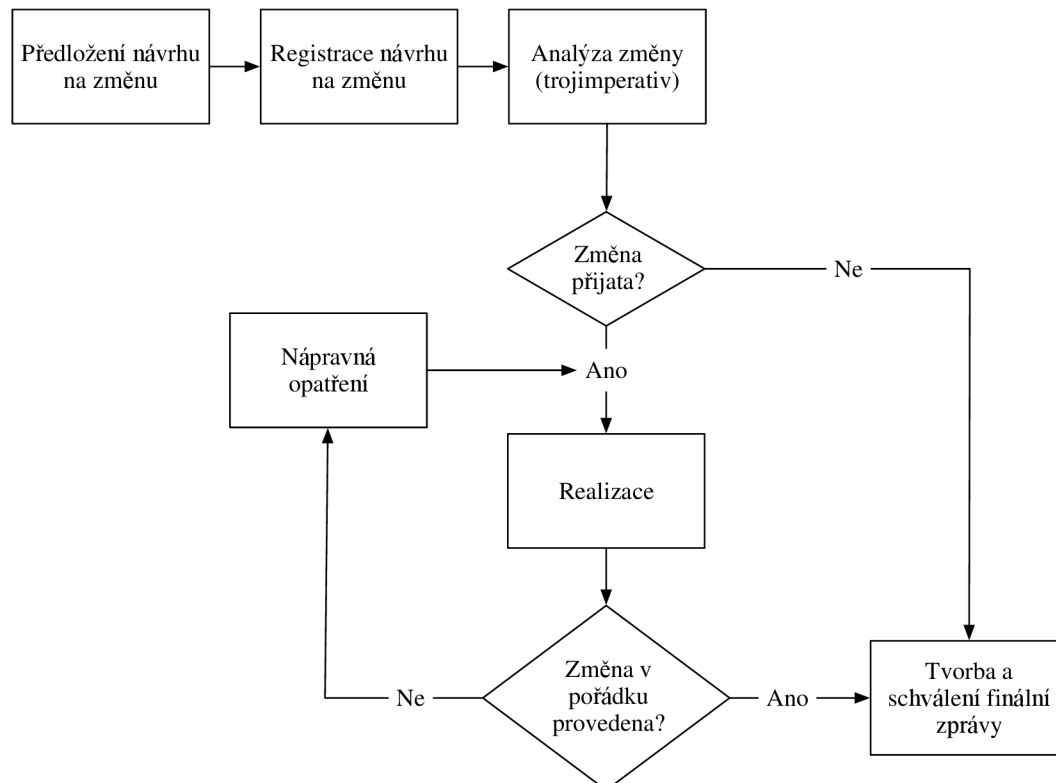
Předložení návrhu na změnu

Registrace návrhu na změnu

Analýza změny (trojimperativ)

Změna přijata?

Ne

Nápravná opatření

Ano

Realizace

Ne

Změna v pořádku provedena?

Ano

Tvorba a schválení finální zprávy